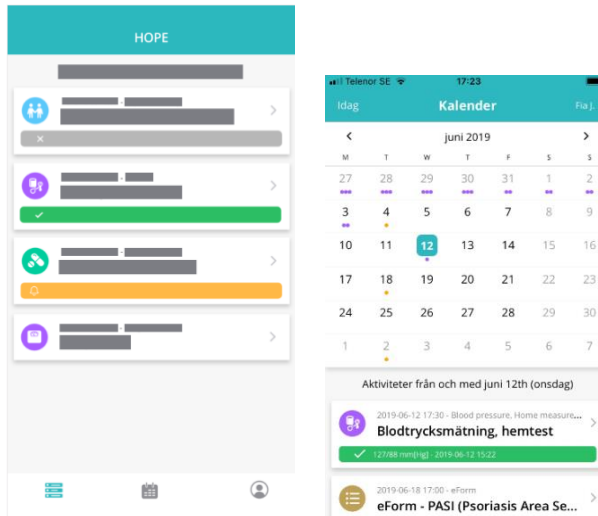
HOPE

Telenor SE 17:23

Idag Kalender Fia J.

juni 2019

| M | T | O | T | F | L | S |
|---|---|---|---|---|---|---|
| 27 | 28 | 29 | 30 | 31 | 1 | 2 |
| 3 | 4 | 5 | 6 | 7 | 8 | 9 |
| 10 | 11 | 12 | 13 | 14 | 15 | 16 |
| 17 | 18 | 19 | 20 | 21 | 22 | 23 |
| 24 | 25 | 26 | 27 | 28 | 29 | 30 |
| 1 | 2 | 3 | 4 | 5 | 6 | 7 |

Aktiviteter från och med juni 12th (onsdag)

2019-06-12 17:30 - Blood pressure, Home measure...
Blodtrycksmätning, hemtest
127/88 mm[Hg] · 2019-06-12 15:22

2019-06-18 17:00 - eForm
eForm - PASI (Psoriasis Area Se...